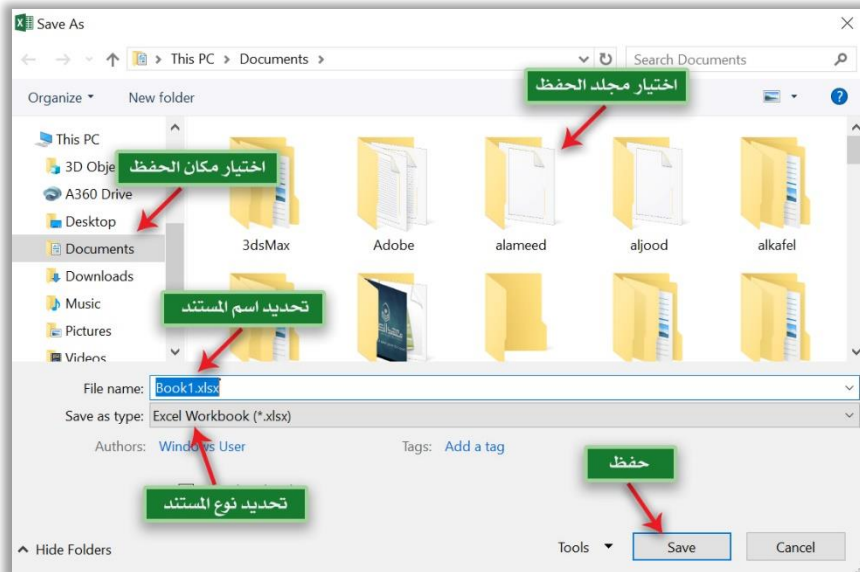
Save As

This PC > Documents >

Search Documents

Organize ▾ New folder

اختيار مجلد الحفظ

This PC
3D Obje
اختيار مكان الحفظ
A360 Drive
Desktop
Documents
Downloads
Music
Pictures
Videos

3dsMax
Adobe
alameed
aljood
alkafel

تحديد اسم المستند

File name: Book1.xlsx
Save as type: Excel Workbook (*.xlsx)
Authors: Windows User
Tags: Add a tag

حفظ

تحديد نوع المستند

Hide Folders

Tools ▾
Save
Cancel